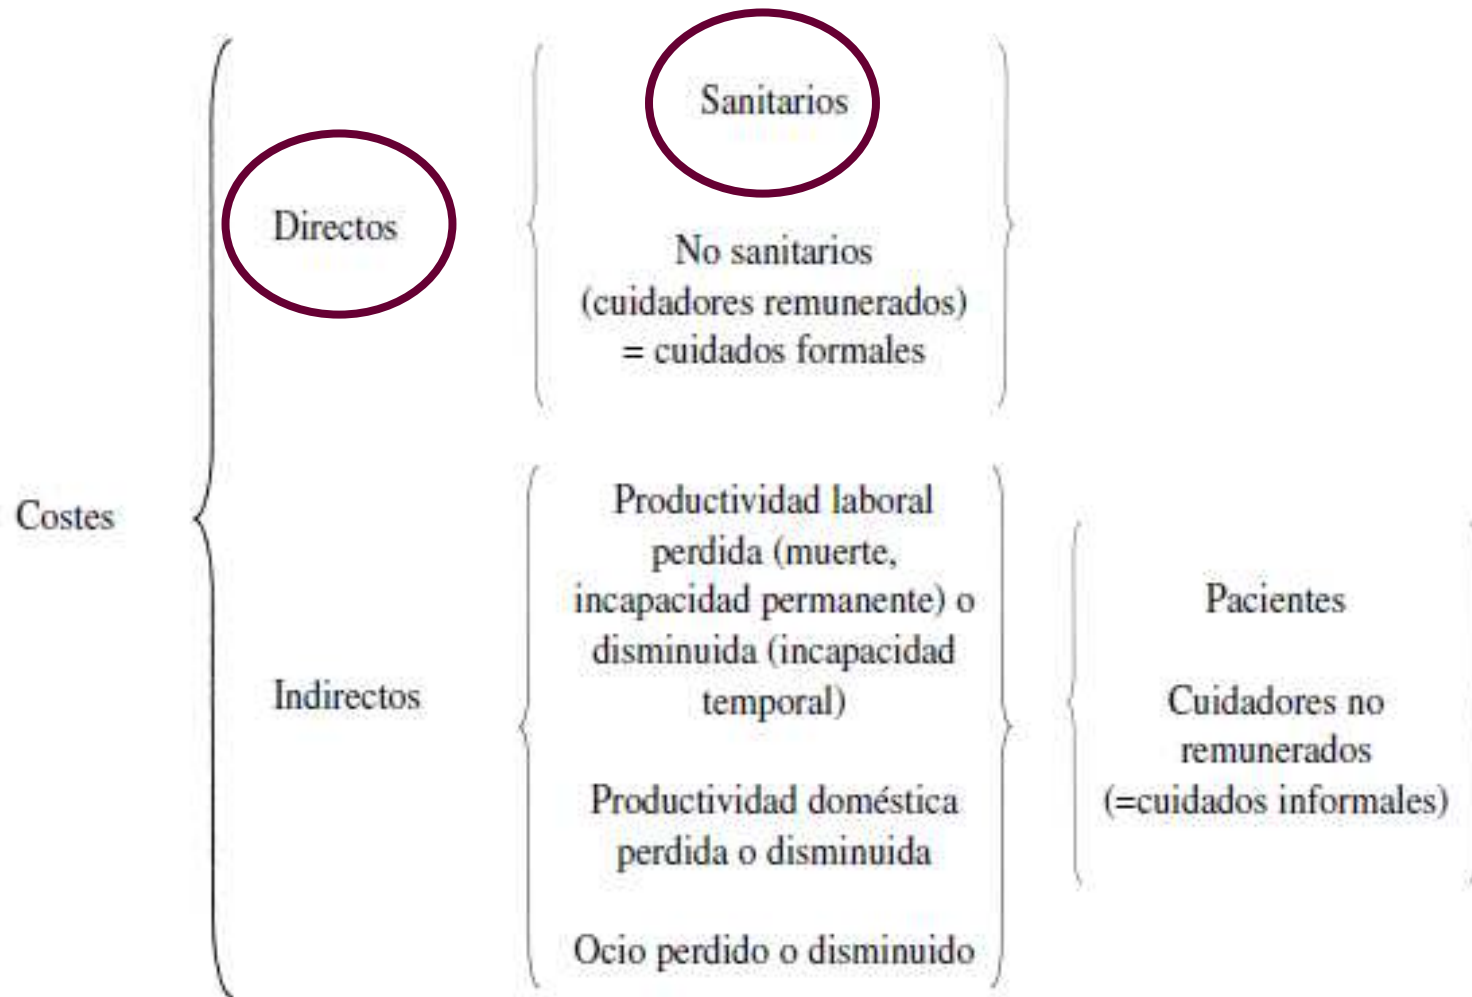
Costes

Directos

Sanitarios

No sanitarios (cuidadores remunerados) = cuidados formales

Indirectos

Productividad laboral perdida (muerte, incapacidad permanente) o disminuida (incapacidad temporal)

Productividad doméstica perdida o disminuida

Ocio perdido o disminuido

Pacientes

Cuidadores no remunerados (=cuidados informales)